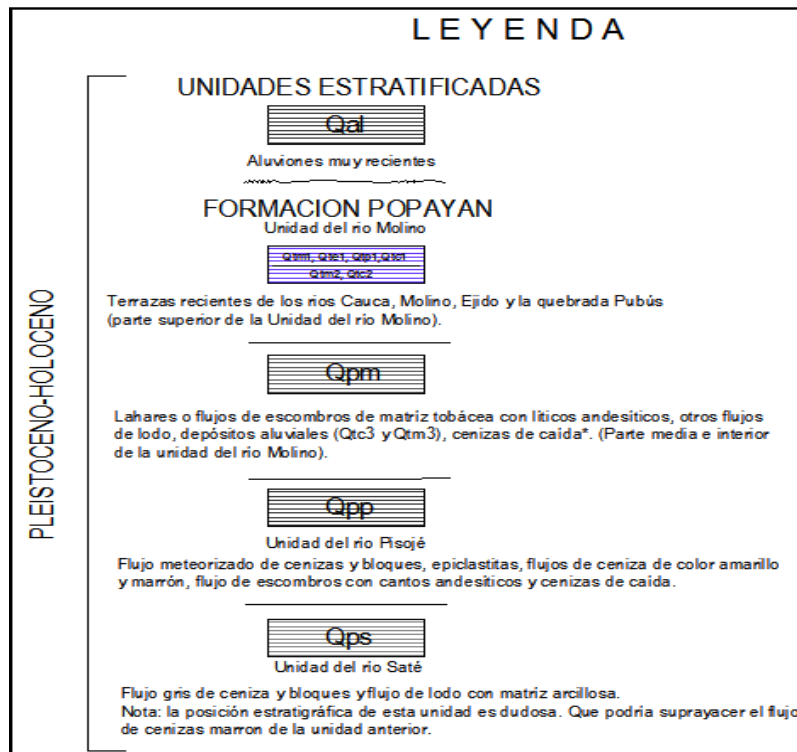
LEYENDA

PLEISTOCENO-HOLOCENO

UNIDADES ESTRATIFICADAS

Qal

Aluviones muy recientes

FORMACION POPAYAN

Unidad del rio Molino

Qtm1, Qtc1, Qtp1, Qtc1
Qtm2, Qtc2

Terrazas recientes de los rios Cauca, Molino, Ejido y la quebrada Pubús (parte superior de la Unidad del río Molino).

Qpm

Lahares o flujos de escombros de matriz tobácea con líticos andesíticos, otros flujos de lodo, depósitos aluviales (Qtc3 y Qtm3), cenizas de caída*. (Parte media e interior de la unidad del rio Molino).

Qpp

Unidad del rio Pisojé

Flujo meteorizado de cenizas y bloques, epiclastitas, flujos de ceniza de color amarillo y marrón, flujo de escombros con cantos andesíticos y cenizas de caída.

Qps

Unidad del rio Saté

Flujo gris de ceniza y bloques yflujo de lodo con matriz arcillosa.
Nota: la posición estratigráfica de esta unidad es dudosa. Que podria suprayacer el flujo de cenizas marron de la unidad anterior.